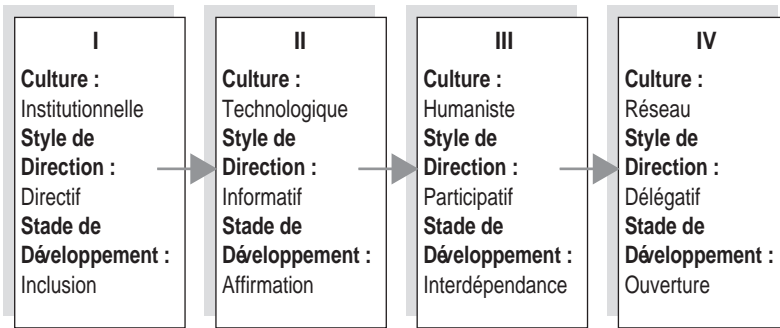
I
Culture :
Institutionnelle
Style de Direction :
Directif
Stade de Développement :
Inclusion

II
Culture :
Technologique
Style de Direction :
Informatif
Stade de Développement :
Affirmation

III
Culture :
Humaniste
Style de Direction :
Participatif
Stade de Développement :
Interdépendance

IV
Culture :
Réseau
Style de Direction :
Délégatif
Stade de Développement :
Ouverture